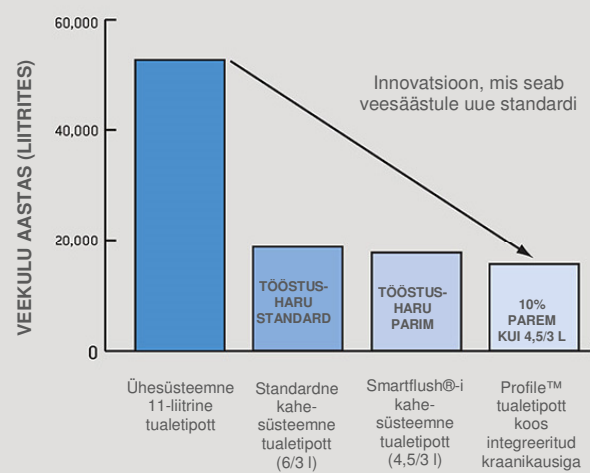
VEEKULU AASTAS (LIITRITES)

60,000
40,000
20,000
0

Innovatsioon, mis seab veesäästule uue standardi

TÖÖSTUS-HARU STANDARD

TÖÖSTUS-HARU PARIM

10% PAREM KUI 4,5/3 L

Ühesüsteemne 11-liitrine tualetipott

Standardne kahe-süsteemne tualetipott (6/3 l)

Smartflush®-i kahe-süsteemne tualetipott (4,5/3 l)

Profile™ tualetipott koos integreeritud kraanikausiga